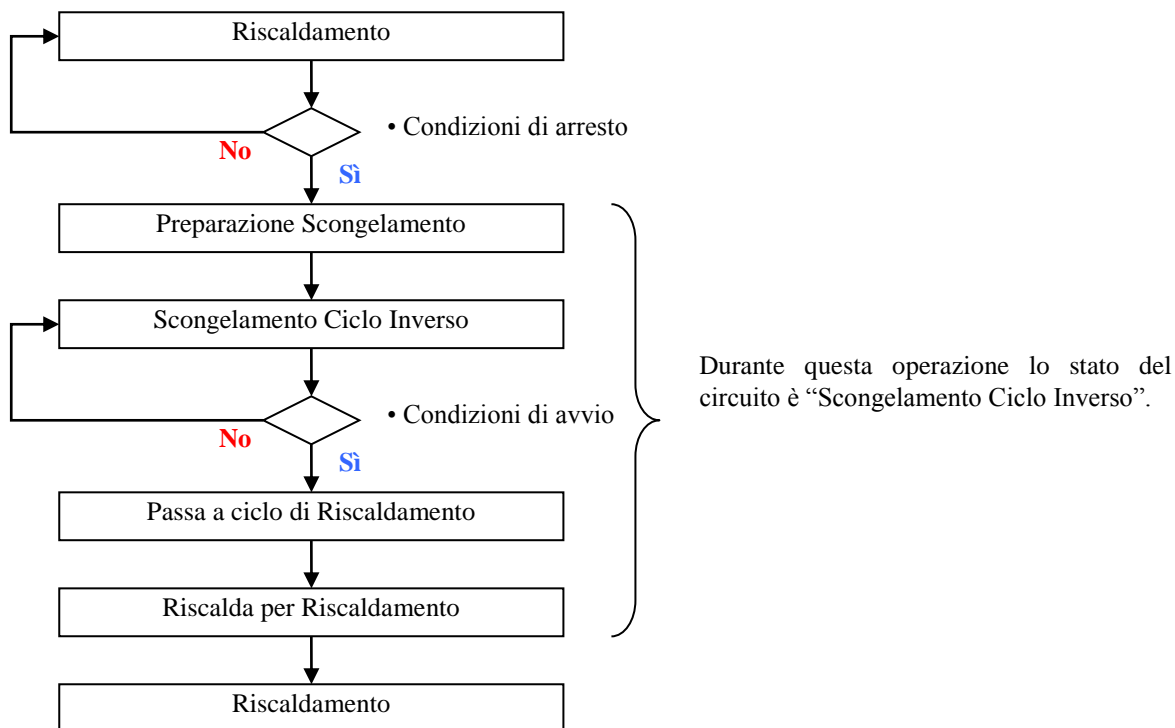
Riscaldamento

• Condizioni di arresto

No

Sì

Preparazione Scongelamento

Scongelamento Ciclo Inverso

• Condizioni di avvio

No

Sì

Passa a ciclo di Riscaldamento

Riscalda per Riscaldamento

Riscaldamento

Durante questa operazione lo stato del circuito è "Scongelamento Ciclo Inverso".